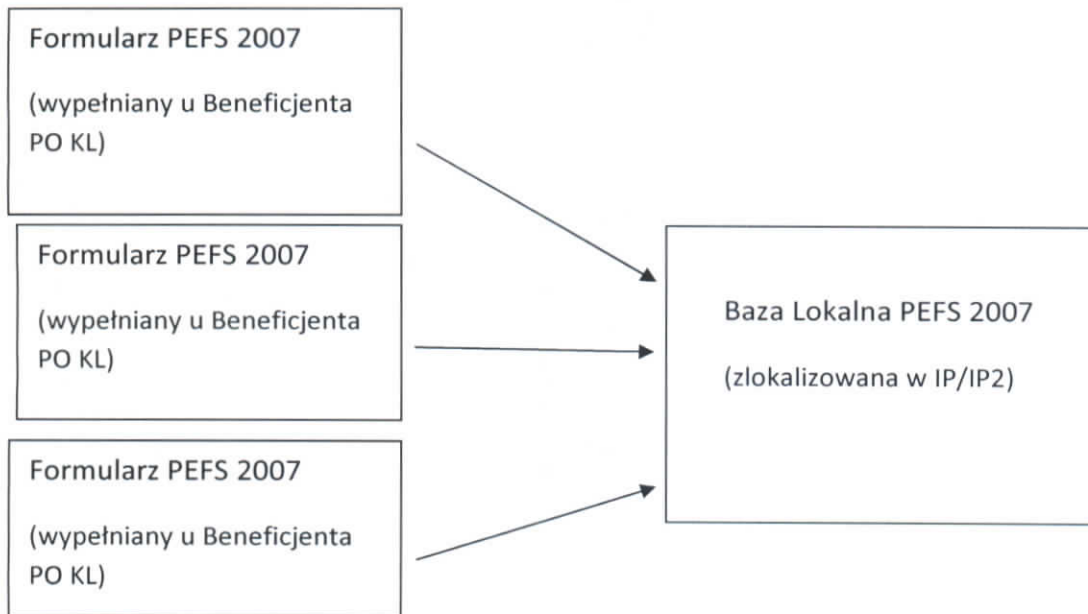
Formularz PEFS 2007

(wypełniany u Beneficjenta PO KL)

Formularz PEFS 2007

(wypełniany u Beneficjenta PO KL)

Formularz PEFS 2007

(wypełniany u Beneficjenta PO KL)

Baza Lokalna PEFS 2007

(zlokalizowana w IP/IP2)